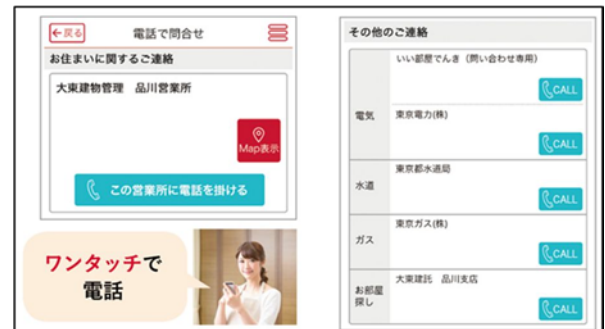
戻る
電話で問合せ
お住まいに関するご連絡
大東建物管理　品川営業所
Map表示
この営業所に電話を掛ける

ワンタッチで
電話

その他のご連絡
| | |
|---|---|
| 電気 | いい部屋でんき（問い合わせ専用） CALL |
| | 東京電力(株) CALL |
| 水道 | 東京都水道局 CALL |
| ガス | 東京ガス(株) CALL |
| お部屋探し | 大東建託　品川支店 CALL |